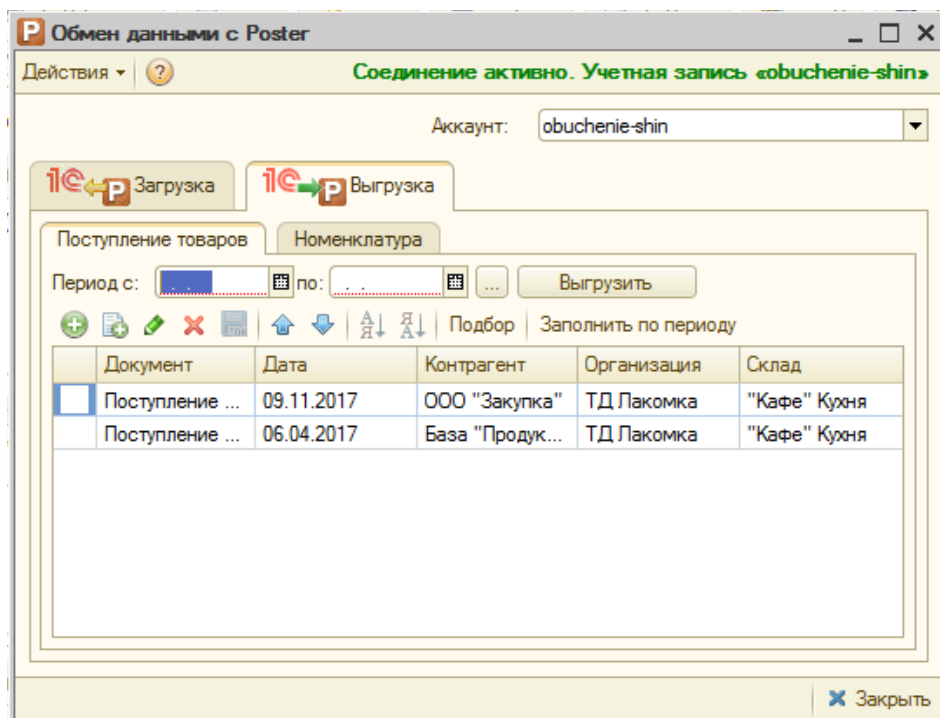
Обмен данными с Poster

Действия ▾ ?

Соединение активно. Учетная запись «obuchenie-shin»

Аккаунт: obuchenie-shin

1C P Загрузка

1C P Выгрузка

Поступление товаров

Номенклатура

Период с: . . по: . . ... Выгрузить

Подбор Заполнить по периоду

| | Документ | Дата | Контрагент | Организация | Склад |
|---|---|---|---|---|---|
| | Поступление ... | 09.11.2017 | ООО "Закупка" | ТД Лакомка | "Кафе" Кухня |
| | Поступление ... | 06.04.2017 | База "Продук... | ТД Лакомка | "Кафе" Кухня |

Закрыть